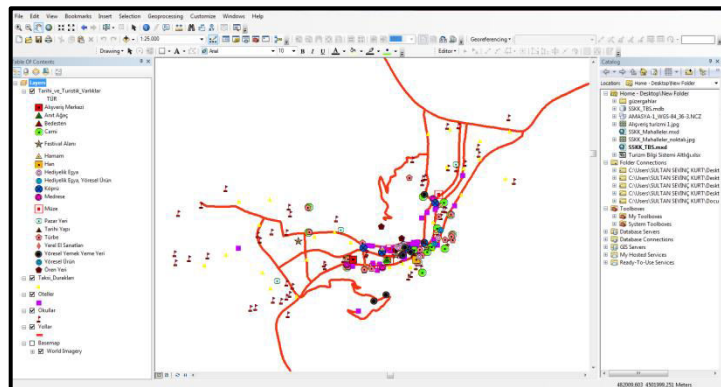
File Edit View Bookmarks Insert Selection Geoprocessing Customize Windows Help

1:25.000

Drawing Arial 10 B I U A

Georeferencing

Editor

Table Of Contents

Layers

Tarihi_ve_Turistik_Varlıklar

TÜR

Alışveriş Merkezi

Anıt Ağaç

Bedesten

Cami

Festival Alanı

Hamam

Han

Hediyelik Eşya

Hediyelik Eşya, Yöresel Ürün

Köprü

Medrese

Müze

Pazar Yeri

Tarihi Yapı

Türbe

Yerel El Sanatları

Yöresel Yemek Yeme Yeri

Yöresel Ürün

Ören Yeri

Taksi_Durakları

Oteller

Okullar

Yollar

Basemap

World Imagery

Catalog

Location: Home - Desktop\New Folder

Home - Desktop\New Folder

güzergahlar

SSKK_TBS.mdb

AMASYA-1_WGS-84_38-3.NCZ

Alışveriş turizmi 1.jpg

SSKK_Mahalleler.mxd

SSKK_Mahalleler_noktalı.jpg

SSKK_TBS.mxd

Turizm Bilgi Sistemi Altlığı.doc

Folder Connections

C:\Users\SULTAN SEVİNÇ KURT\Deskt

C:\Users\SULTAN SEVİNÇ KURT\Deskt

C:\Users\SULTAN SEVİNÇ KURT\Deskt

C:\Users\SULTAN SEVİNÇ KURT\Deskt

C:\Users\SULTAN SEVİNÇ KURT\Docu

Toolboxes

My Toolboxes

System Toolboxes

Database Servers

Database Connections

GIS Servers

My Hosted Services

Ready-To-Use Services

482999.603 4503399.251 Meters